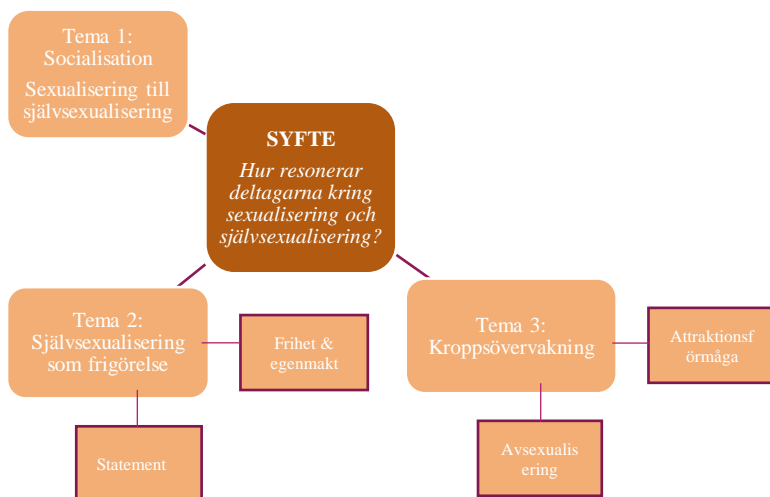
Tema 1: Socialisation

Sexualisering till självsexualisering

SYFTE

Hur resonerar deltagarna kring sexualisering och självsexualisering?

Tema 2: Självsexualisering som frigörelse

Frihet & egenmakt

Statement

Tema 3: Kroppsövervakning

Attraktionsförmåga

Avsexualisering